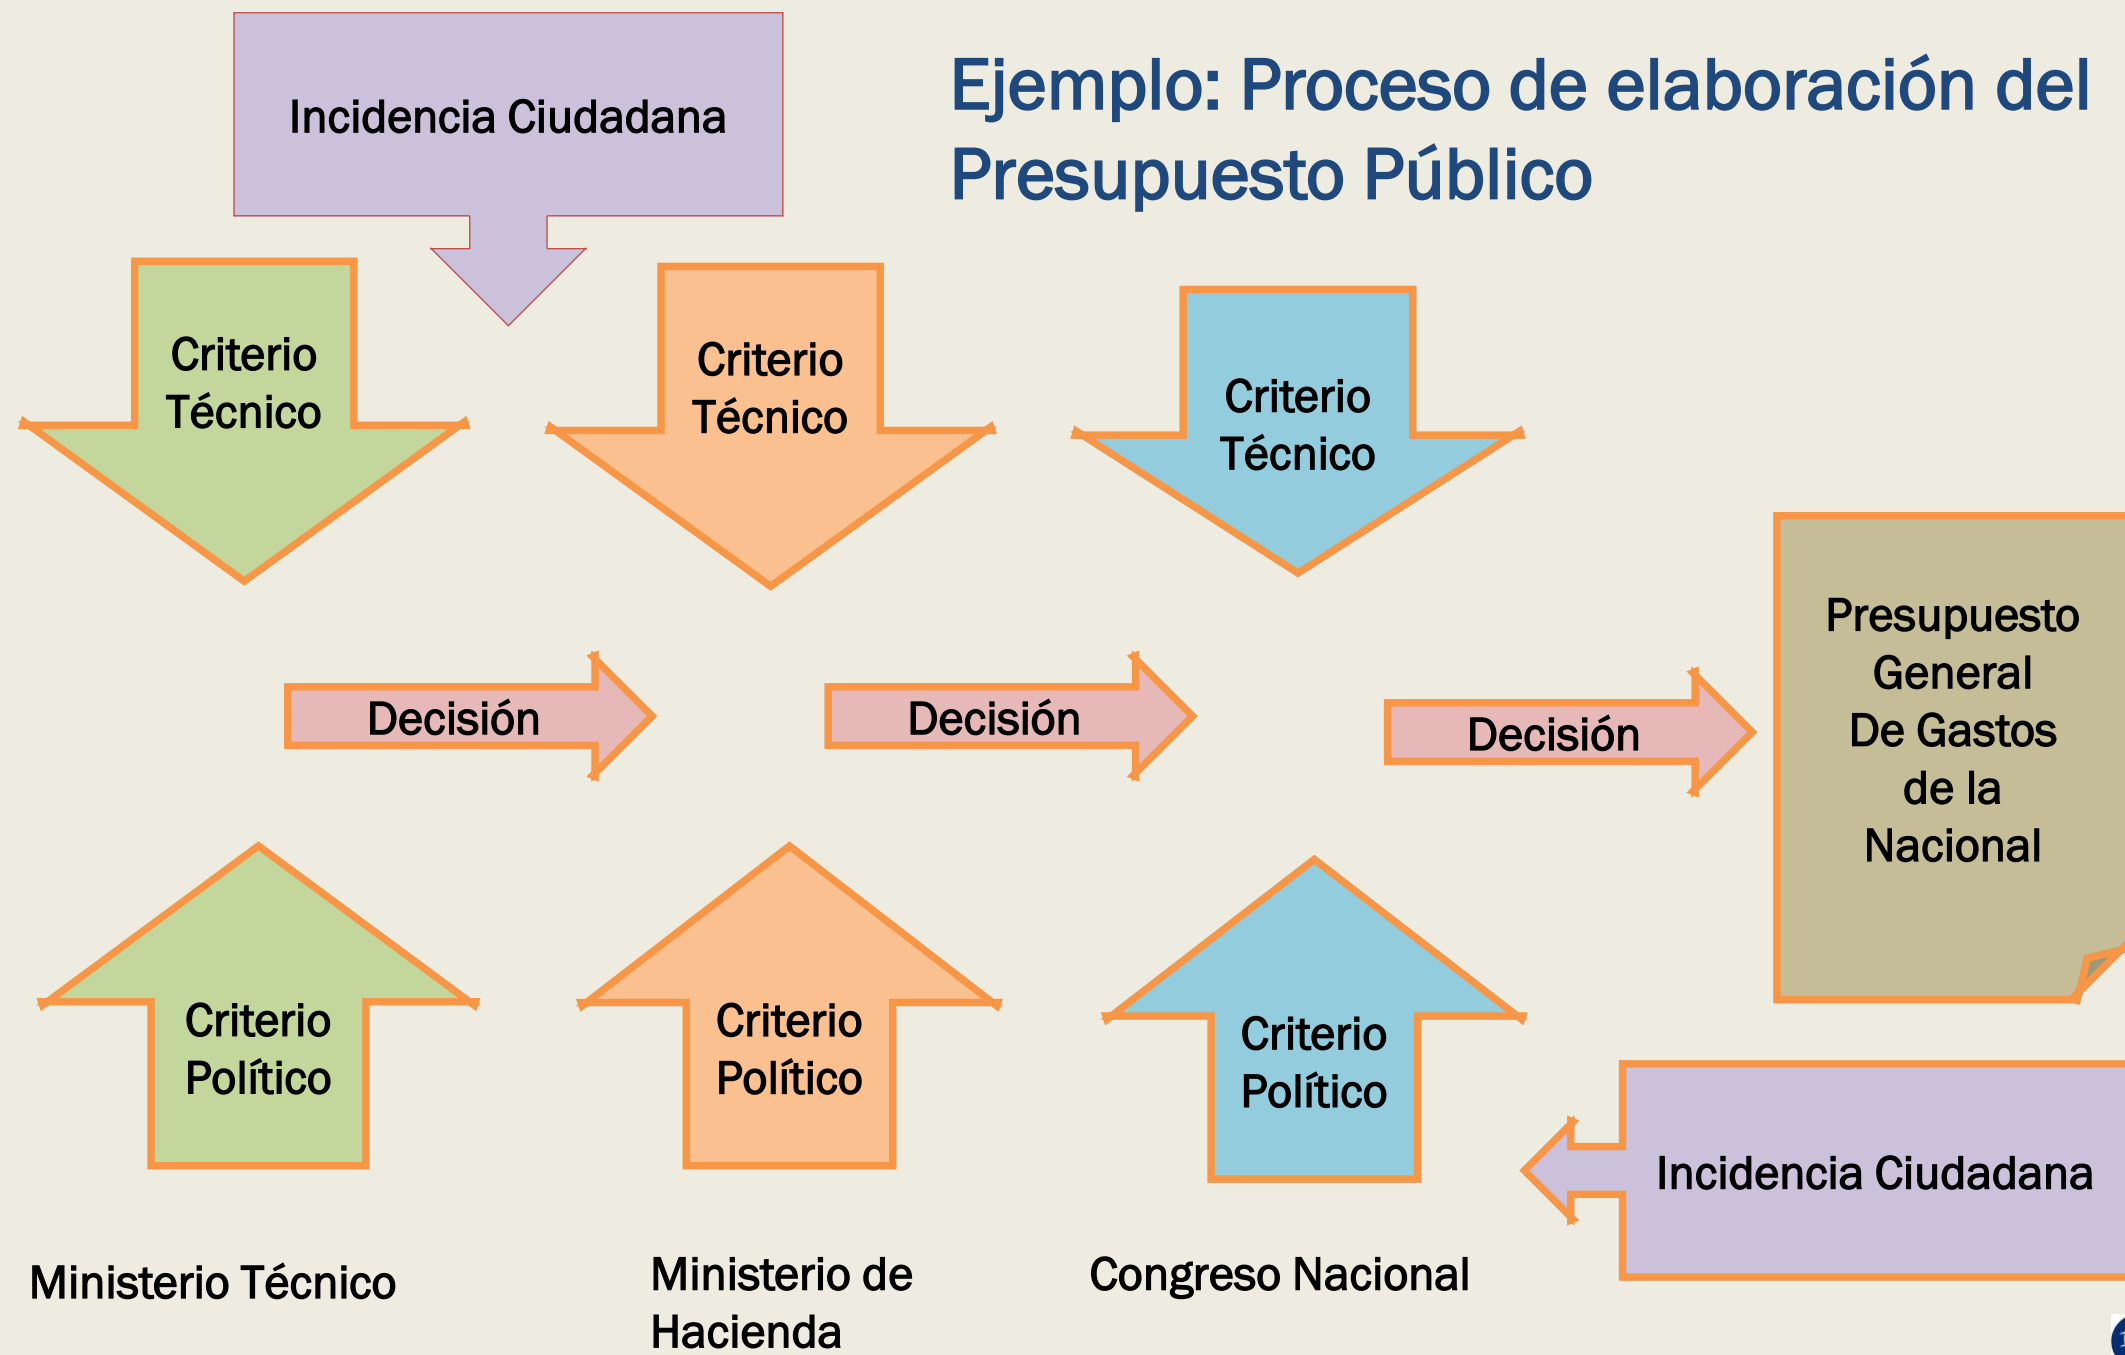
Ejemplo: Proceso de elaboración del Presupuesto Público

Incidencia Ciudadana

Criterio Técnico

Criterio Técnico

Criterio Técnico

Decisión

Decisión

Decisión

Presupuesto General De Gastos de la Nacional

Criterio Político

Criterio Político

Criterio Político

Incidencia Ciudadana

Ministerio Técnico

Ministerio de Hacienda

Congreso Nacional